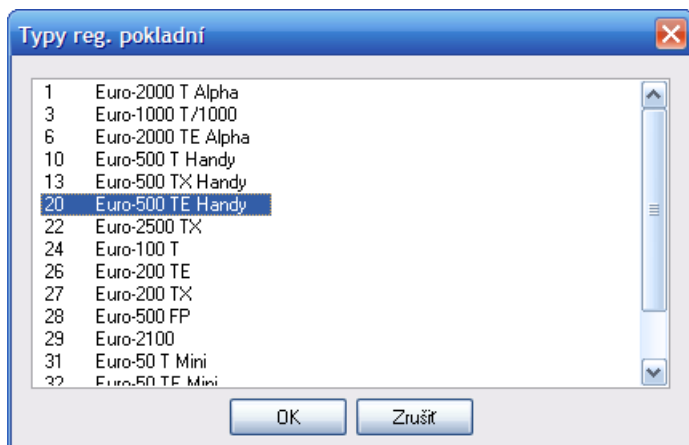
Typy reg. pokladní

| | |
|---|---|
| 1 | Euro-2000 T Alpha |
| 3 | Euro-1000 T/1000 |
| 6 | Euro-2000 TE Alpha |
| 10 | Euro-500 T Handy |
| 13 | Euro-500 TX Handy |
| 20 | Euro-500 TE Handy |
| 22 | Euro-2500 TX |
| 24 | Euro-100 T |
| 26 | Euro-200 TE |
| 27 | Euro-200 TX |
| 28 | Euro-500 FP |
| 29 | Euro-2100 |
| 31 | Euro-50 T Mini |
| 32 | Euro-50 TE Mini |

OK
Zrušit